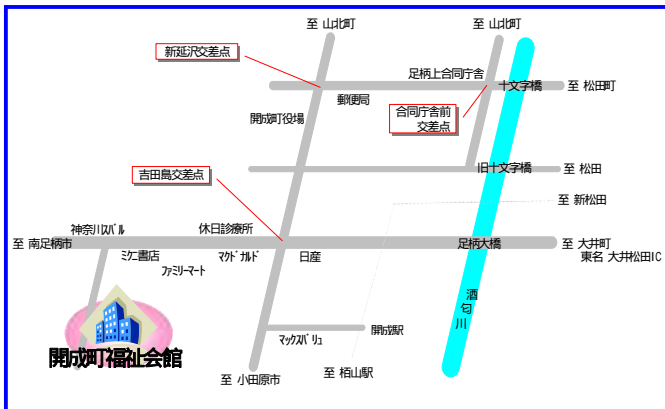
至 山北町

至 山北町

新延沢交差点

足柄上合同庁舎

十文字橋

至 松田町

郵便局

開成町役場

合同庁舎前
交差点

旧十文字橋

至 松田

吉田島交差点

至 新松田

神奈川スバル

休日診療所

至 南足柄市

足柄大橋

至 大井町

ミケニ書店

マクドナルド

日産

東名 大井松田IC

ファミリーマート

酒
匂
川

マックスバリュ

開成駅

開成町福祉会館

至 小田原市

至 栢山駅